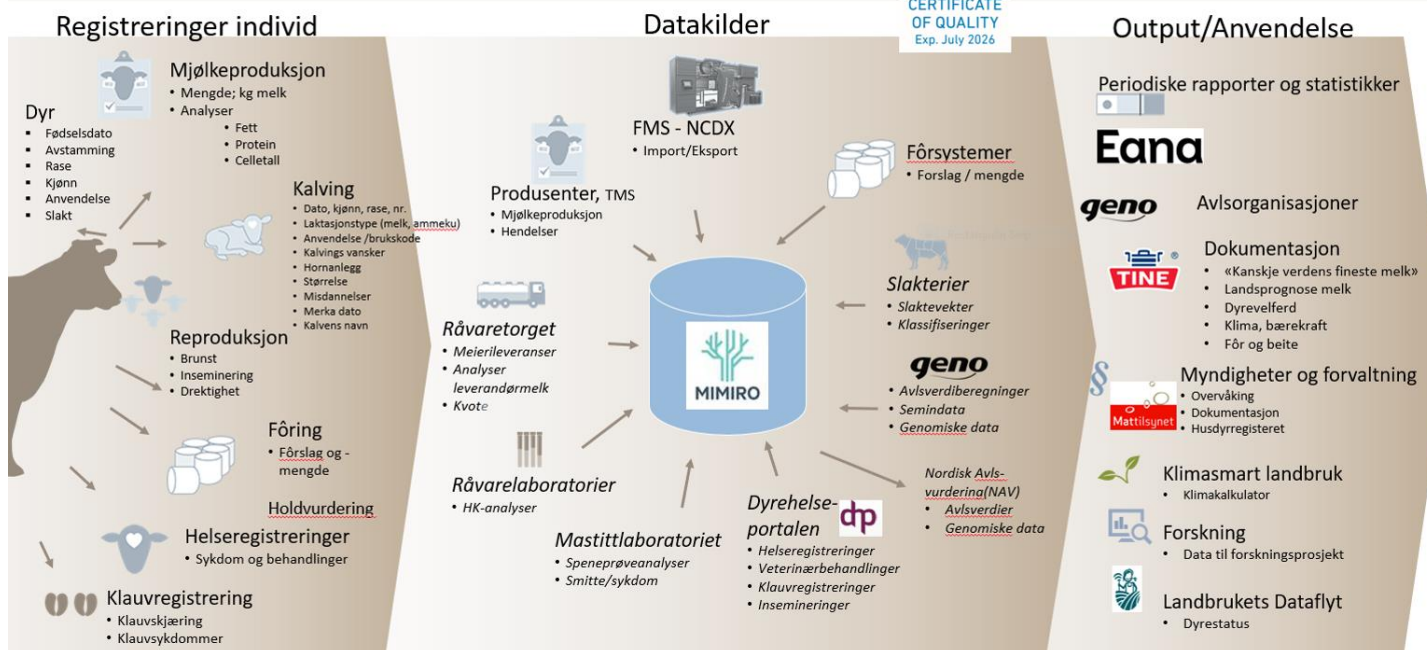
Registreringer individ

Datakilder

CERTIFICATE OF QUALITY Exp. July 2026

Output/Anvendelse

Dyr
- Fødselsdato
- Avstamming
- Rase
- Kjønn
- Anvendelse
- Slakt

Mjølkeproduksjon
- Mengde; kg melk
- Analyser
  - Fett
  - Protein
  - Celletall

Kalving
- Dato, kjønn, rase, nr.
- Laktasjonstype (melk, ammeku)
- Anvendelse /brukskode
- Kalvings vansker
- Hornanlegg
- Størrelse
- Misdannelser
- Merka dato
- Kalvens navn

Reproduksjon
- Brunst
- Inseminering
- Drektighet

Fôring
- Fôrslag og - mengde

Holdvurdering

Helseregistreringer
- Sykdom og behandlinger

Klauvregistrering
- Klauvskjæring
- Klauvsykdommer

FMS - NCDX
- Import/Eksport

Produsenter, TMS
- Mjølkeproduksjon
- Hendelser

Fôrsystemer
- Forslag / mengde

Slakterier
- Slaktevekter
- Klassifiseringer

Råvaretorget
- Meierileveranser
- Analyser leverandørmelk
- Kvote

MIMIRO

geno
- Avlsverdiberegninger
- Semindata
- Genomiske data

Råvarelaboratorier
- HK-analyser

Mastittlaboratoriet
- Speneprøveanalyser
- Smitte/sykdom

Dyrehelse-portalen
dhp
- Helseregistreringer
- Veterinærbehandlinger
- Klauvregistreringer
- Insemineringer

Nordisk Avls-vurdering(NAV)
- Avlsverdier
- Genomiske data

Periodiske rapporter og statistikker

Eana

geno Avlsorganisasjoner

TINE Dokumentasjon
- «Kanskje verdens fineste melk»
- Landsprognose melk
- Dyrevelferd
- Klima, bærekraft
- Fôr og beite

§ Myndigheter og forvaltning
Mattilsynet
- Overvåking
- Dokumentasjon
- Husdyrregisteret

Klimasmart landbruk
- Klimakalkulator

Forskning
- Data til forskningsprosjekt

Landbrukets Dataflyt
- Dyrestatus